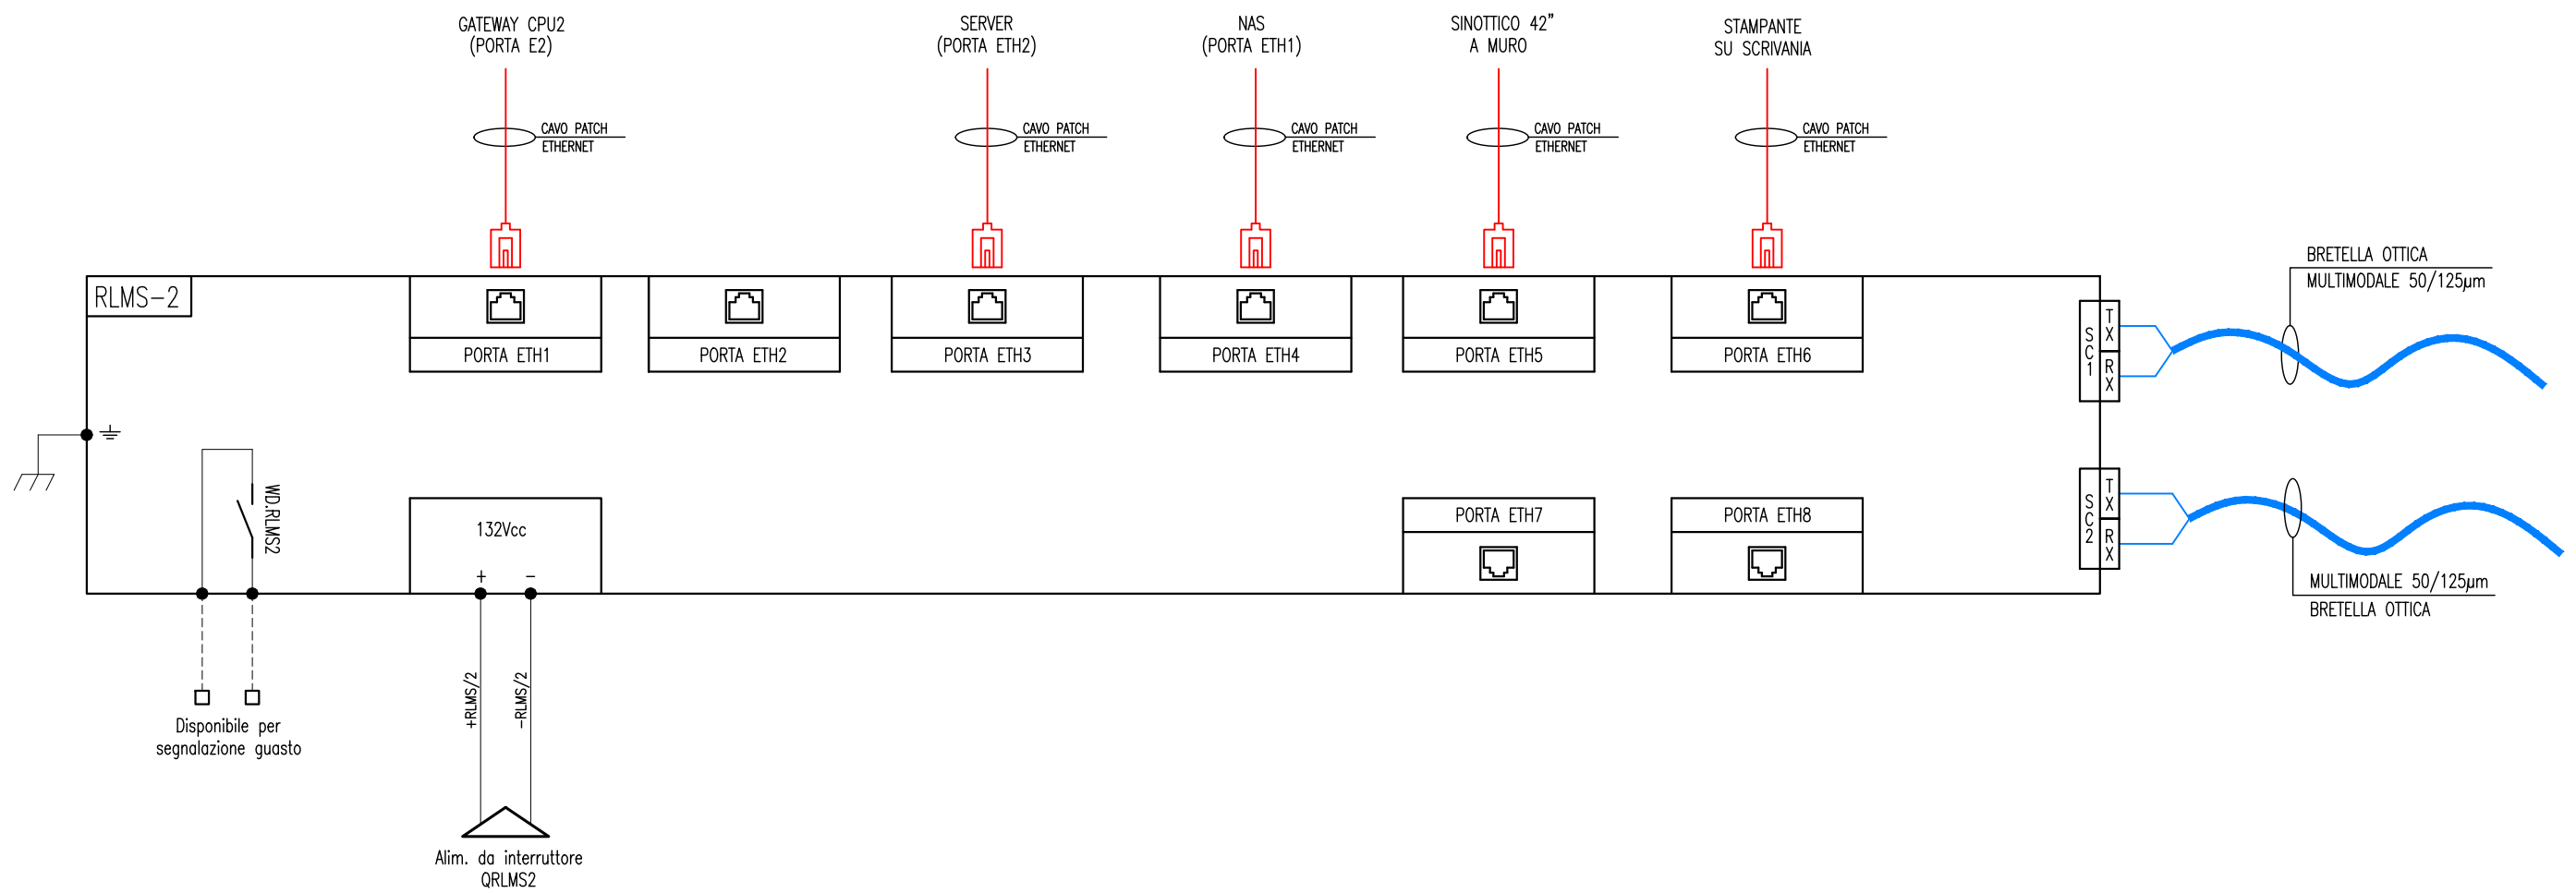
GATEWAY CPU2
(PORTA E2)

SERVER
(PORTA ETH2)

NAS
(PORTA ETH1)

SINOTTICO 42"
A MURO

STAMPANTE
SU SCRIVANIA

CAVO PATCH
ETHERNET

CAVO PATCH
ETHERNET

CAVO PATCH
ETHERNET

CAVO PATCH
ETHERNET

CAVO PATCH
ETHERNET

RLMS-2

PORTA ETH1

PORTA ETH2

PORTA ETH3

PORTA ETH4

PORTA ETH5

PORTA ETH6

BRETELLA OTTICA
MULTIMODALE 50/125μm

SC1
TX
RX

SC2
TX
RX

MULTIMODALE 50/125μm
BRETELLA OTTICA

WD.RLMS2

132Vcc
+ -

PORTA ETH7

PORTA ETH8

Disponibile per
segnalazione guasto

+RLMS/2

-RLMS/2

Alim. da interruttore
QRLMS2